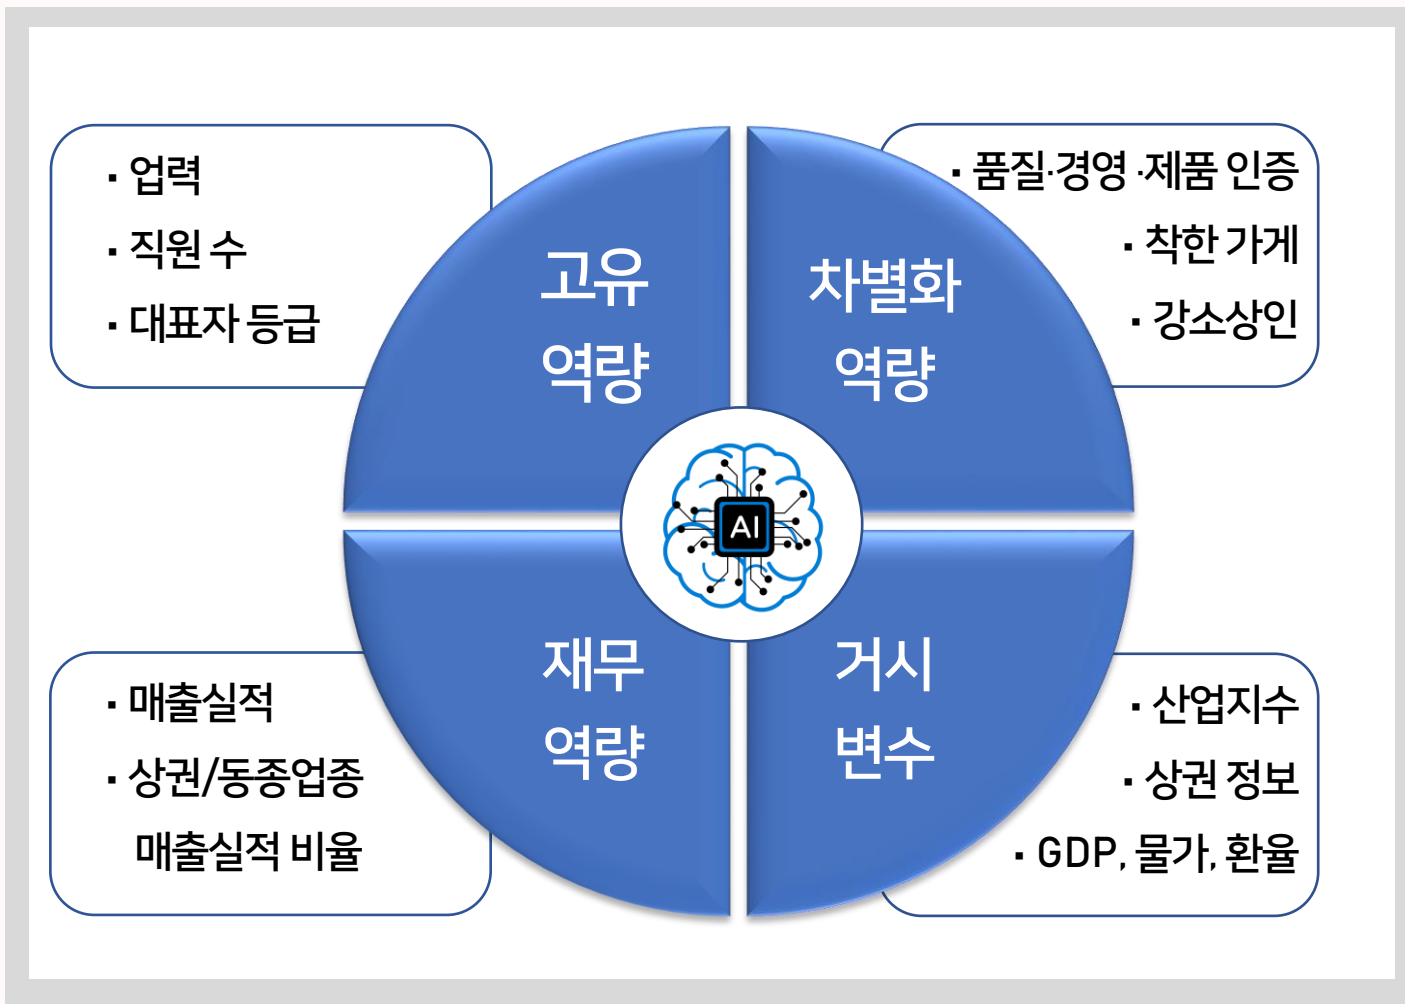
▪ 업력
▪ 직원 수
▪ 대표자 등급

고유 역량

차별화 역량

▪ 품질·경영 ·제품 인증
▪ 착한 가게
▪ 강소상인

AI

▪ 매출실적
▪ 상권/동종업종 매출실적 비율

재무 역량

거시 변수

▪ 산업지수
▪ 상권 정보
▪ GDP, 물가, 환율